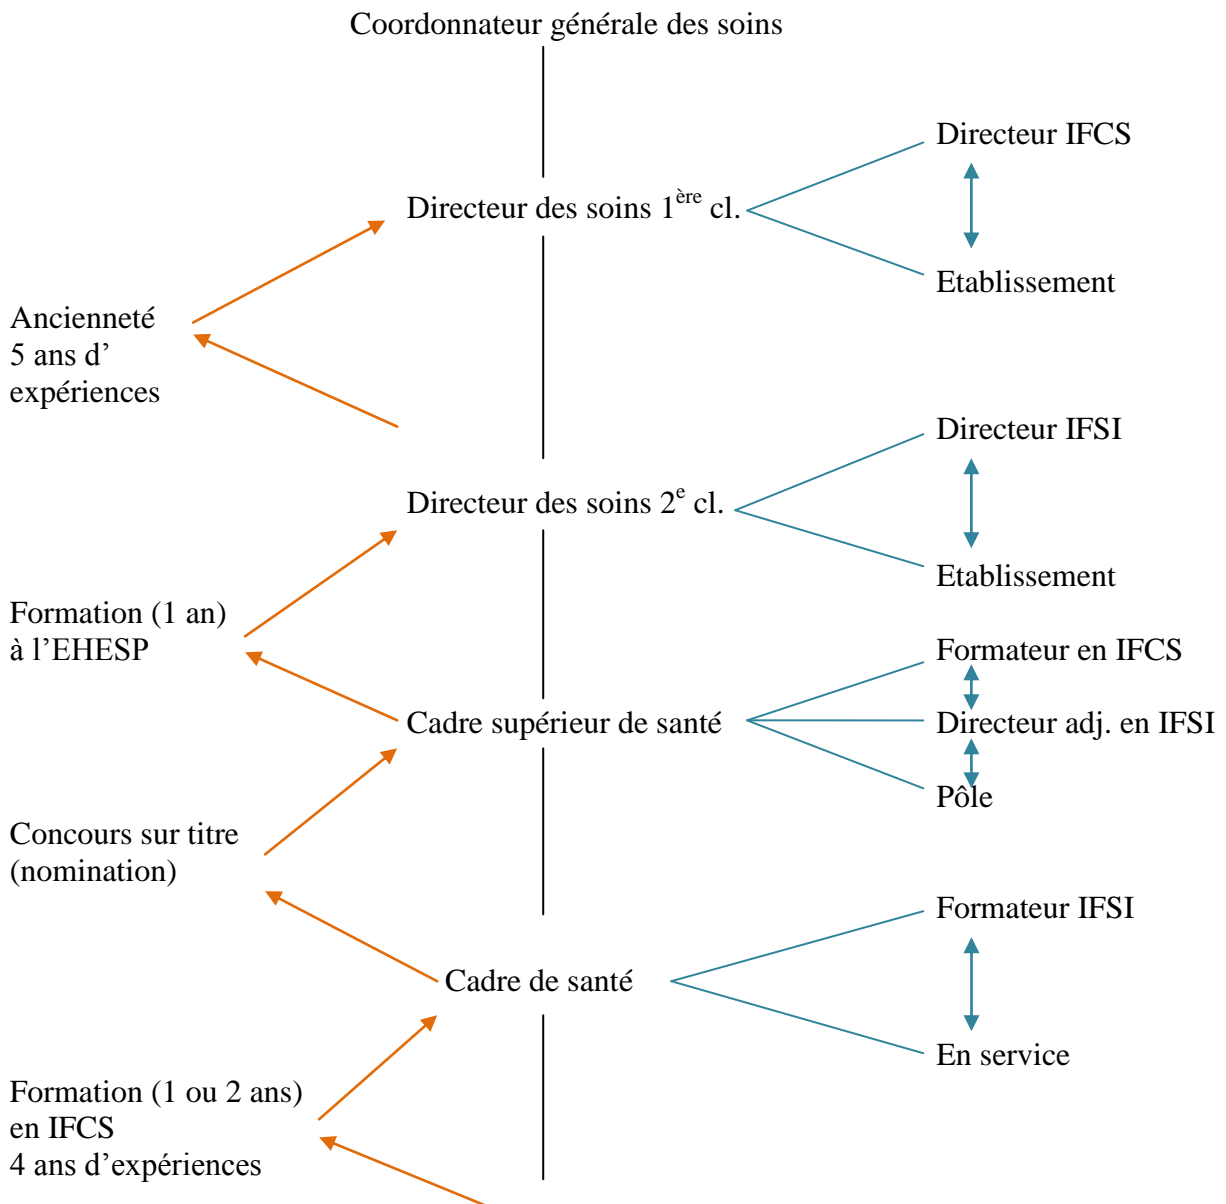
Coordonnateur générale des soins

Directeur IFCS

Directeur des soins 1$^{ère}$ cl.

Etablissement

Ancienneté
5 ans d'
expériences

Directeur IFSI

Directeur des soins 2$^{e}$ cl.

Etablissement

Formation (1 an)
à l'EHESP

Formateur en IFCS

Cadre supérieur de santé

Directeur adj. en IFSI

Pôle

Concours sur titre
(nomination)

Formateur IFSI

Cadre de santé

En service

Formation (1 ou 2 ans)
en IFCS
4 ans d'expériences